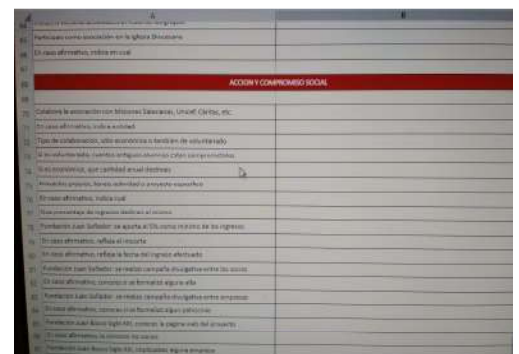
Participa como asociación en la Iglesia Diocesana
En caso afirmativo, indica en cual

ACCION Y COMPROMISO SOCIAL

Colabora la asociación con Misiones Salesianas, Unicef, Caritas, etc.
En caso afirmativo, indica entidad
Tipo de colaboración, sólo económica o también de voluntariado
Si es voluntariado, cuantos antiguos alumnos están comprometidos
Si es económica, qué cantidad anual destinas
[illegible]
En caso afirmativo, indica cual
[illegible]
Fundación Juan Soñador: se aporta el 5% como mínimo de los ingresos
En caso afirmativo, refleja el importe
En caso afirmativo, refleja la fecha del ingreso efectuado
Fundación Juan Soñador: se realiza campaña divulgativa entre los socios
En caso afirmativo, concreta si se formaliza alguna afía
Fundación Juan Soñador: se realiza campaña divulgativa entre empresas
En caso afirmativo, concreta si se formalizó algún patrocinio
Fundación Juan Bosco Siglo XXI, conocéis la página web del proyecto
En caso afirmativo, la conocen los socios
Fundación Juan Bosco Siglo XXI, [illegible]